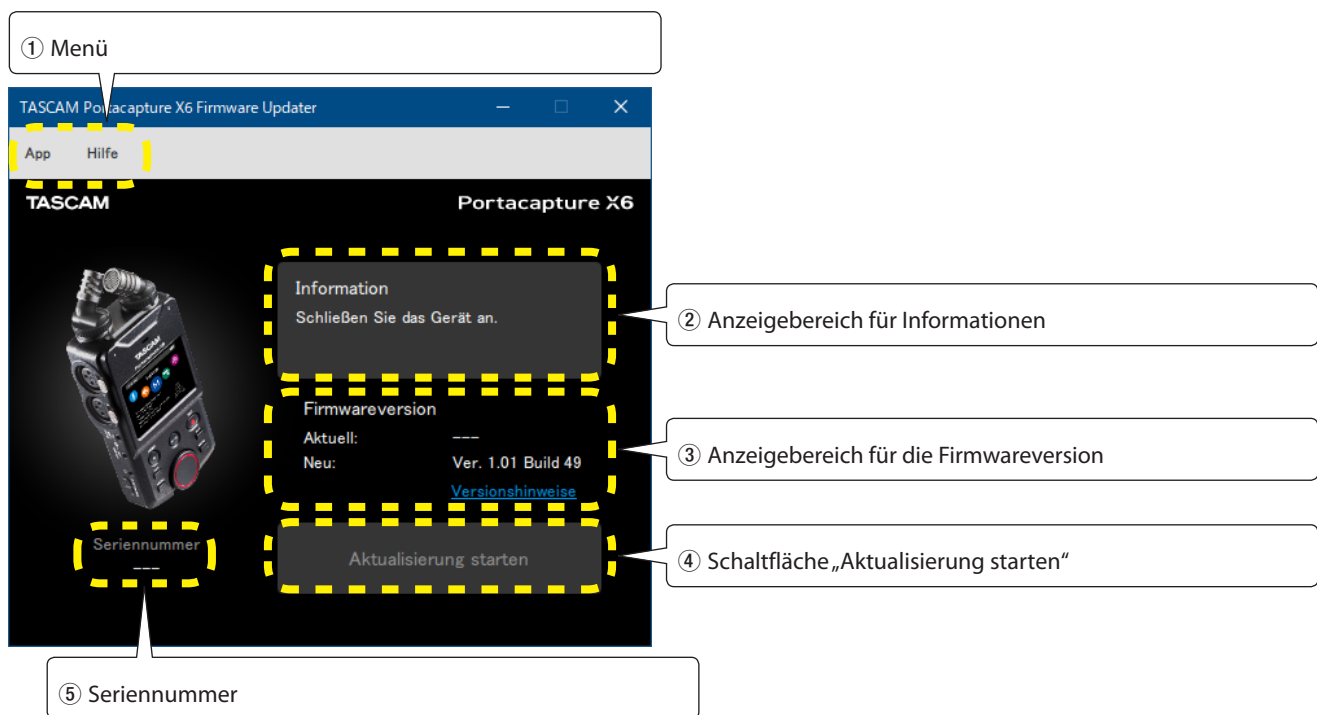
① Menü

TASCAM Portacapture X6 Firmware Updater

App Hilfe

TASCAM

Portacapture X6

Information

Schließen Sie das Gerät an.

② Anzeigebereich für Informationen

Firmwareversion

| Aktuell: | --- |
|---|---|
| Neu: | Ver. 1.01 Build 49 |

Versionshinweise

③ Anzeigebereich für die Firmwareversion

Aktualisierung starten

④ Schaltfläche „Aktualisierung starten“

Seriennummer

---

⑤ Seriennummer